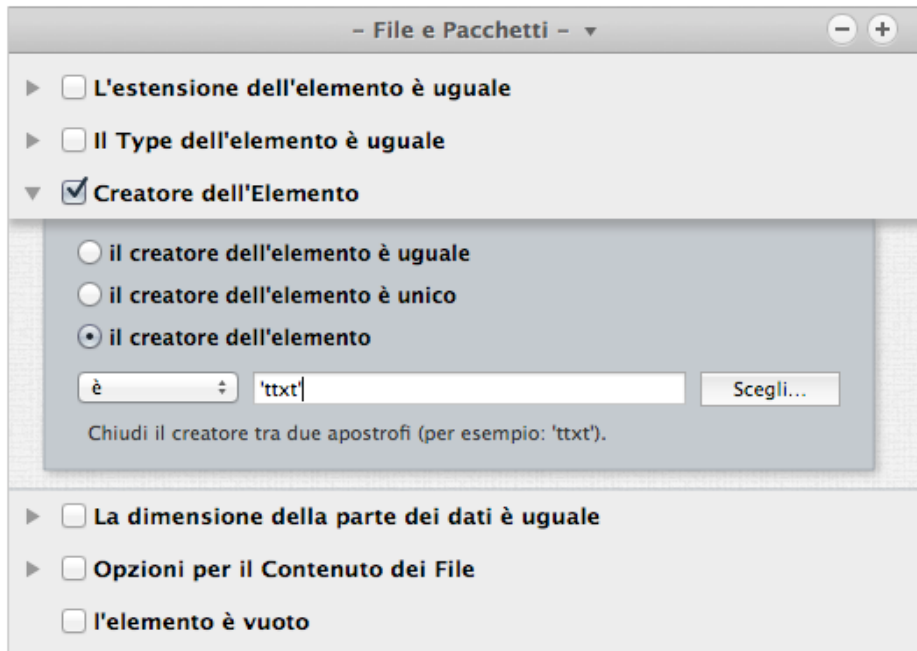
– File e Pacchetti – ▾

L'estensione dell'elemento è uguale

Il Type dell'elemento è uguale

Creatore dell'Elemento

il creatore dell'elemento è uguale

il creatore dell'elemento è unico

il creatore dell'elemento

è

'ttxt'

Scegli...

Chiudi il creatore tra due apostrofi (per esempio: 'ttxt').

La dimensione della parte dei dati è uguale

Opzioni per il Contenuto dei File

l'elemento è vuoto